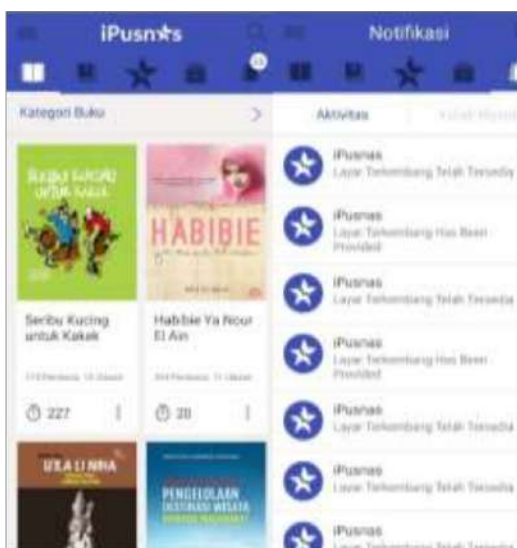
iPusnas

Notifikasi

Kategori Buku

Aktivitas

Seribu Kucing untuk Kakek

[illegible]

227

HABIBIE

Habibie Ya Nour El Ain

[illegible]

20

ULLA LI NHA

PENGELOLAAN DESTINASI WISATA

iPusnas
Layar Terkembang Telah Tersedia

iPusnas
Layar Terkembang Has Been Provided

iPusnas
Layar Terkembang Telah Tersedia

iPusnas
Layar Terkembang Has Been Provided

iPusnas
Layar Terkembang Telah Tersedia

iPusnas
Layar Terkembang Telah Tersedia

iPusnas
Layar Terkembang Telah Tersedia